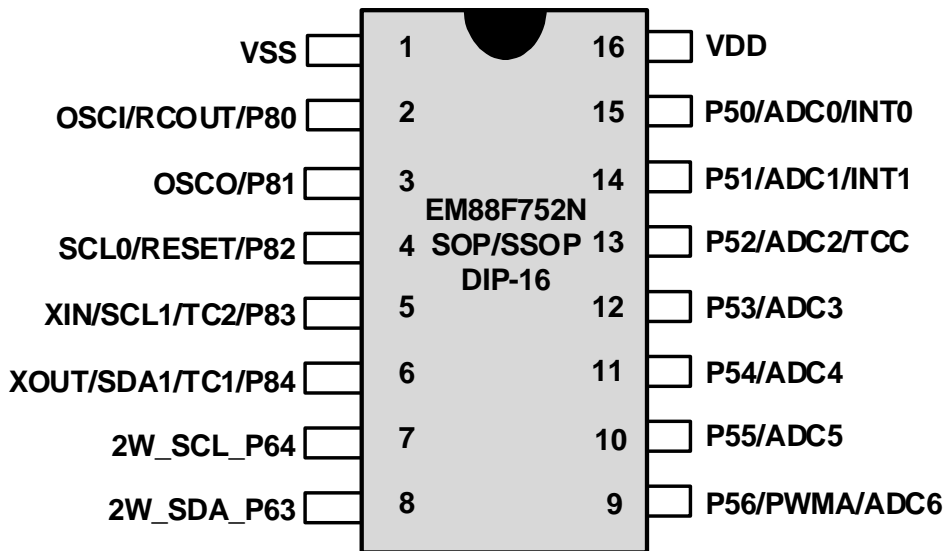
VSS 1
OSCI/RCOUT/P80 2
OSCO/P81 3
SCL0/RESET/P82 4
XIN/SCL1/TC2/P83 5
XOUT/SDA1/TC1/P84 6
2W_SCL_P64 7
2W_SDA_P63 8

16 VDD
15 P50/ADC0/INT0
14 P51/ADC1/INT1
13 P52/ADC2/TCC
12 P53/ADC3
11 P54/ADC4
10 P55/ADC5
9 P56/PWMA/ADC6

EM88F752N
SOP/SSOP
DIP-16